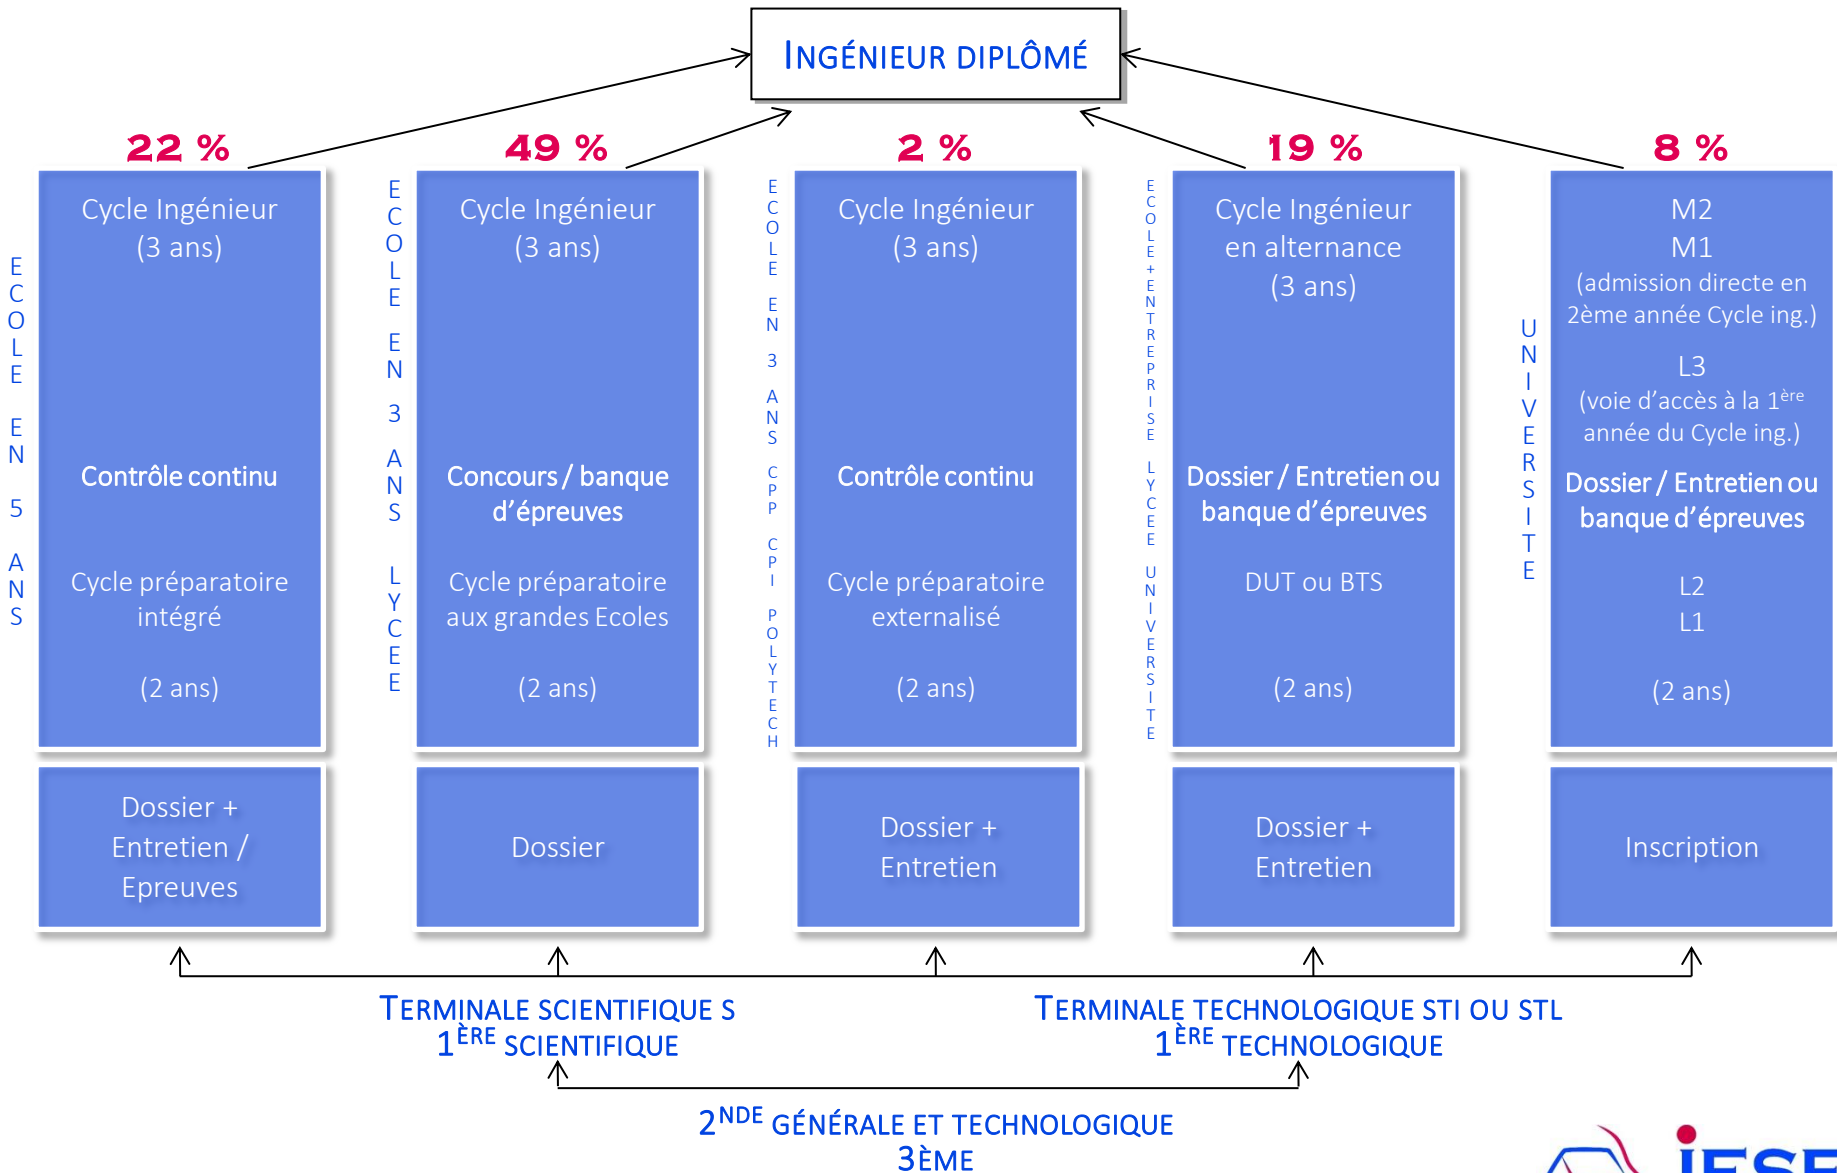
INGÉNIEUR DIPLÔMÉ

22 %

ECOLE EN 5 ANS

Cycle Ingénieur (3 ans)

Contrôle continu

Cycle préparatoire intégré

(2 ans)

Dossier + Entretien / Epreuves

49 %

ECOLE EN 3 ANS LYCEE

Cycle Ingénieur (3 ans)

Concours / banque d'épreuves

Cycle préparatoire aux grandes Ecoles

(2 ans)

Dossier

2 %

ECOLE EN 3 ANS CPP CPI POLYTECH

Cycle Ingénieur (3 ans)

Contrôle continu

Cycle préparatoire externalisé

(2 ans)

Dossier + Entretien

19 %

ECOLE+ENTREPRISE LYCEE UNIVERSITE

Cycle Ingénieur en alternance (3 ans)

Dossier / Entretien ou banque d'épreuves

DUT ou BTS

(2 ans)

Dossier + Entretien

8 %

UNIVERSITE

M2
M1
(admission directe en 2ème année Cycle ing.)

L3
(voie d'accès à la 1$^{ère}$ année du Cycle ing.)

Dossier / Entretien ou banque d'épreuves

L2
L1

(2 ans)

Inscription

TERMINALE SCIENTIFIQUE S
1$^{ÈRE}$ SCIENTIFIQUE

TERMINALE TECHNOLOGIQUE STI OU STL
1$^{ÈRE}$ TECHNOLOGIQUE

2$^{NDE}$ GÉNÉRALE ET TECHNOLOGIQUE
3ÈME

IESF